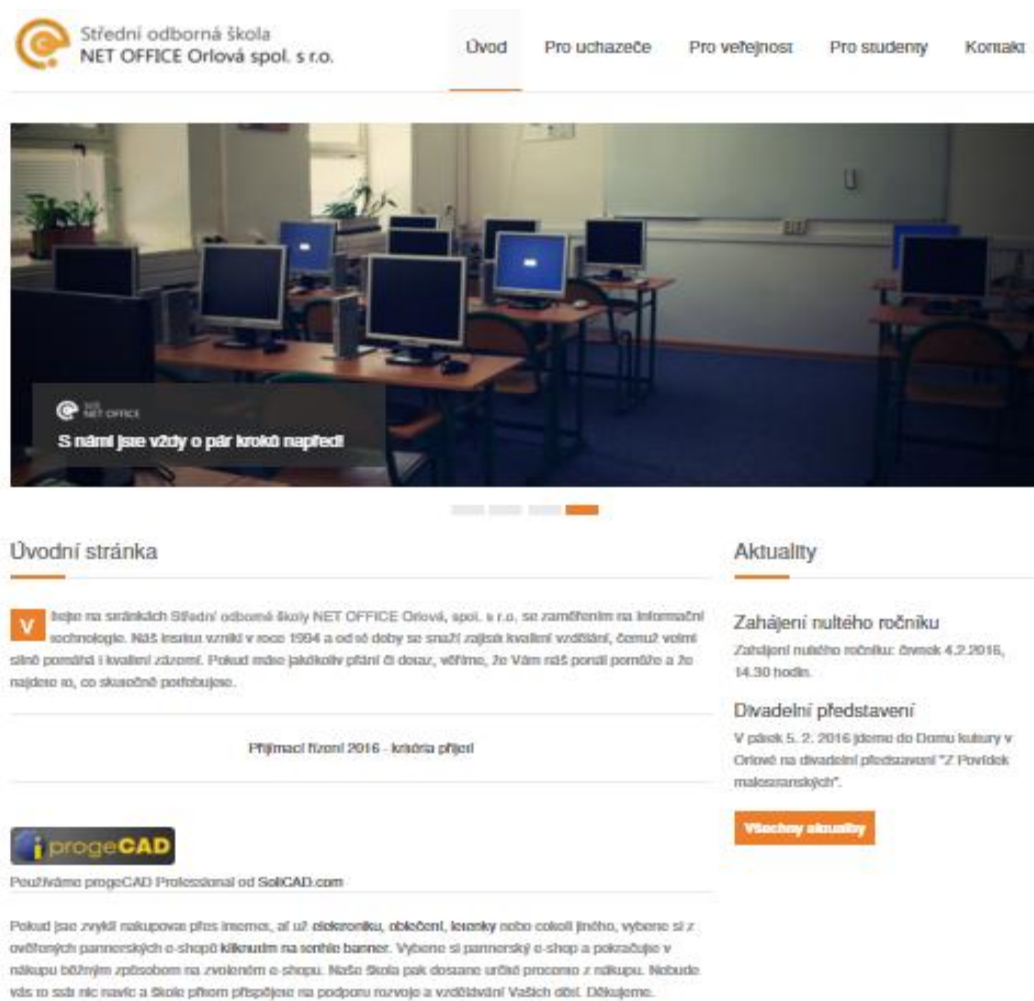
Střední odborná škola
NET OFFICE Orlová spol. s r.o.

Úvod Pro uchazeče Pro veřejnost Pro studenty Kontakt

NET OFFICE
S námi jste vždy o pár kroků napřed!

Úvodní stránka

Vítejte na stránkách Střední odborné školy NET OFFICE Orlová, spol. s r.o. se zaměřením na informační technologie. Náš institut vznikl v roce 1994 a od té doby se snaží zajistit kvalitní vzdělání, čemuž velmi silně pomáhá i kvalitní zázemí. Pokud máte jakékoliv přání či dotaz, věříme, že Vám náš portál pomůže a že najdete to, co skutečně potřebujete.

Přijímací řízení 2016 - kritéria přijetí

progeCAD
Používáme progeCAD Professional od SoliCAD.com

Pokud jste zvyklí nakupovat přes internet, ať už elektroniku, oblečení, hračky nebo cokoli jiného, vyberte si z ověřených partnerských e-shopů kliknutím na tento banner. Vyberte si partnerský e-shop a pokračujte v nákupu běžným způsobem na zvoleném e-shopu. Naše škola pak dostane určité procento z nákupu. Nebude vás to stát nic navíc a škole přitom přispějete na podporu rozvoje a vzdělávání Vašich dětí. Děkujeme.

Aktuality

Zahájení nultého ročníku
Zahájení nultého ročníku: čtvrtek 4.2.2016, 14.30 hodin.

Divadelní představení
V pátek 5. 2. 2016 jdeme do Domu kultury v Orlové na divadelní představení "Z Povídek malostranských".

Všechny aktuality